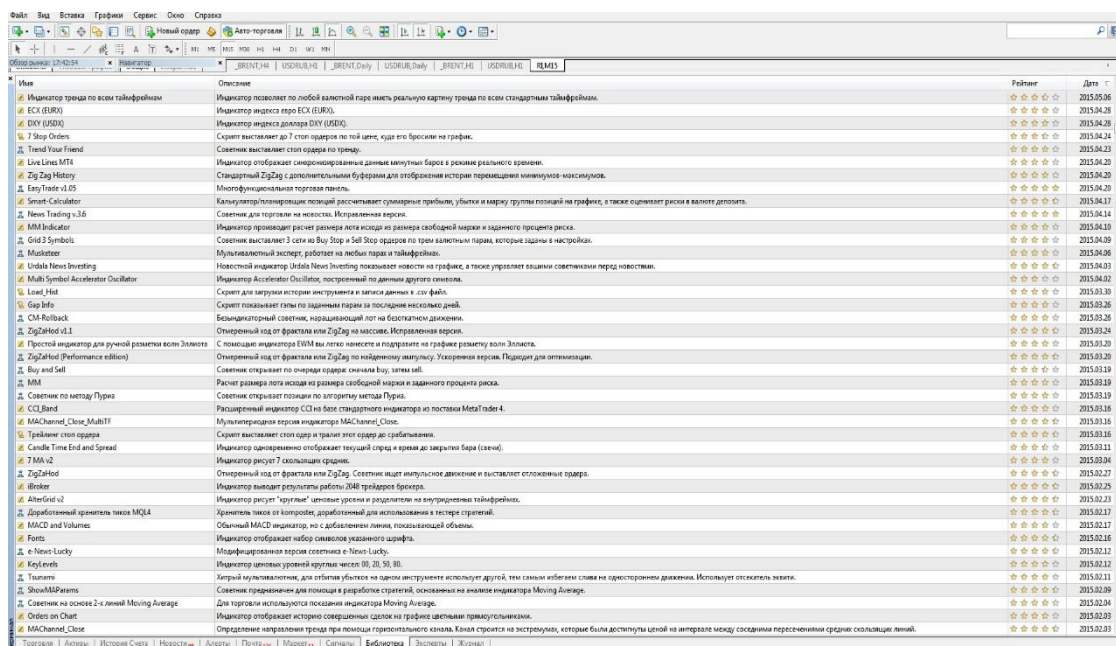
Файл Вид Вставка Графики Сервис Окно Справка

Новый ордер | Авто-торговля

M1 M5 M15 M30 H1 H4 D1 W1 MN

Обзор рынка: 17:42:54 | Навигатор

BRENT,H4 | USDRUB,H1 | BRENT,Daily | USDRUB,Daily | BRENT,H1 | USDRUB,H1 | RI,M15

| Имя | Описание | Рейтинг | Дата |
|---|---|---|---|
| Индикатор тренда по всем таймфреймам | Индикатор позволяет по любой валютной паре иметь реальную картину тренда по всем стандартным таймфреймам. | | 2015.05.06 |
| ECX (EURX) | Индикатор индекса евро ECX (EURX). | | 2015.04.28 |
| DXY (USDX) | Индикатор индекса доллара DXY (USDX). | | 2015.04.28 |
| 7 Stop Orders | Скрипт выставляет до 7 стоп ордеров по той цене, куда его бросили на график. | | 2015.04.24 |
| Trend Your Friend | Советник выставляет стоп ордера по тренду. | | 2015.04.23 |
| Live Lines MT4 | Индикатор отображает синхронизированные данные минутных баров в режиме реального времени. | | 2015.04.20 |
| Zig Zag History | Стандартный ZigZag с дополнительными буферами для отображения истории перемещения минимумов-максимумов. | | 2015.04.20 |
| EasyTrade v1.05 | Многофункциональная торговая панель. | | 2015.04.20 |
| Smart-Calculator | Калькулятор/планировщик позиций рассчитывает суммарные прибыли, убытки и маржу группы позиций на графике, а также оценивает риски в валюте депозита. | | 2015.04.17 |
| News Trading v.3.6 | Советник для торговли на новостях. Исправленная версия. | | 2015.04.14 |
| MM Indicator | Индикатор производит расчет размера лота исходя из размера свободной маржи и заданного процента риска. | | 2015.04.10 |
| Grid 3 Symbols | Советник выставляет 3 сети из Buy Stop и Sell Stop ордеров по трем валютным парам, которые заданы в настройках. | | 2015.04.09 |
| Musketeer | Мультивалютный эксперт, работает на любых парах и таймфреймах. | | 2015.04.06 |
| Urdala News Investing | Новостной индикатор Urdala News Investing показывает новости на графике, а также управляет вашими советниками перед новостями. | | 2015.04.03 |
| Multi Symbol Accelerator Oscillator | Индикатор Accelerator Oscillator, построенный по данным другого символа. | | 2015.04.02 |
| Load_Hist | Скрипт для загрузки истории инструмента и записи данных в .csv файл. | | 2015.03.30 |
| Gap Info | Скрипт показывает гэпы по заданным парам за последние несколько дней. | | 2015.03.26 |
| CM-Rollback | Безындикаторный советник, наращивающий лот на безоткатном движении. | | 2015.03.26 |
| ZigZaHod v1.1 | Отмеренный ход от фрактала или ZigZag на массиве. Исправленная версия. | | 2015.03.24 |
| Простой индикатор для ручной разметки волн Эллиотта | С помощью индикатора EWM вы легко нанесете и подправите на графике разметку волн Эллиота. | | 2015.03.20 |
| ZigZaHod (Performance edition) | Отмеренный ход от фрактала или ZigZag по найденному импульсу. Ускоренная версия. Подходит для оптимизации. | | 2015.03.20 |
| Buy and Sell | Советник открывает по очереди ордера: сначала buy, затем sell. | | 2015.03.19 |
| MM | Расчет размера лота исходя из размера свободной маржи и заданного процента риска. | | 2015.03.19 |
| Советник по методу Пуриа | Советник открывает позиции по алгоритму метода Пуриа. | | 2015.03.19 |
| CCI_Band | Расширенный индикатор CCI на базе стандартного индикатора из поставки MetaTrader 4. | | 2015.03.16 |
| MAChannel_Close_MultiTF | Мультипериодная версия индикатора MAChannel_Close. | | 2015.03.16 |
| Трейлинг стоп ордера | Скрипт выставляет стоп ордер и тралит этот ордер до срабатывания. | | 2015.03.16 |
| Candle Time End and Spread | Индикатор одновременно отображает текущий спред и время до закрытия бара (свечи). | | 2015.03.11 |
| 7 MA v2 | Индикатор рисует 7 скользящих средних. | | 2015.03.04 |
| ZigZaHod | Отмеренный ход от фрактала или ZigZag. Советник ищет импульсное движение и выставляет отложенные ордера. | | 2015.02.27 |
| iBroker | Индикатор выводит результаты работы 2048 трейдеров брокера. | | 2015.02.25 |
| AlterGrid v2 | Индикатор рисует "круглые" ценовые уровни и разделители на внутридневных таймфреймах. | | 2015.02.23 |
| Доработанный хранитель тиков MQL4 | Хранитель тиков от komposter, доработанный для использования в тестере стратегий. | | 2015.02.17 |
| MACD and Volumes | Обычный MACD индикатор, но с добавлением линии, показывающей объемы. | | 2015.02.17 |
| Fonts | Индикатор отображает набор символов указанного шрифта. | | 2015.02.16 |
| e-News-Lucky | Модифицированная версия советника e-News-Lucky. | | 2015.02.12 |
| KeyLevels | Индикатор ценовых уровней круглых чисел: 00, 20, 50, 80. | | 2015.02.12 |
| Tsunami | Хитрый мультивалютник, для отбития убытков на одном инструменте использует другой, тем самым избегаем слива на одностороннем движении. Использует отсекатель эквити. | | 2015.02.11 |
| ShowMAParams | Советник предназначен для помощи в разработке стратегий, основанных на анализе индикатора Moving Average. | | 2015.02.09 |
| Советник на основе 2-х линий Moving Average | Для торговли используются показания индикатора Moving Average. | | 2015.02.04 |
| Orders on Chart | Индикатор отображает историю совершенных сделок на графике цветными прямоугольниками. | | 2015.02.03 |
| MAChannel_Close | Определение направления тренда при помощи горизонтального канала. Канал строится на экстремумах, которые были достигнуты ценой на интервале между соседними пересечениями средних скользящих линий. | | 2015.02.03 |

Торговля | Активы | История Счета | Новости | Алерты | Почта | Маркет | Сигналы | Библиотека | Эксперты | Журнал